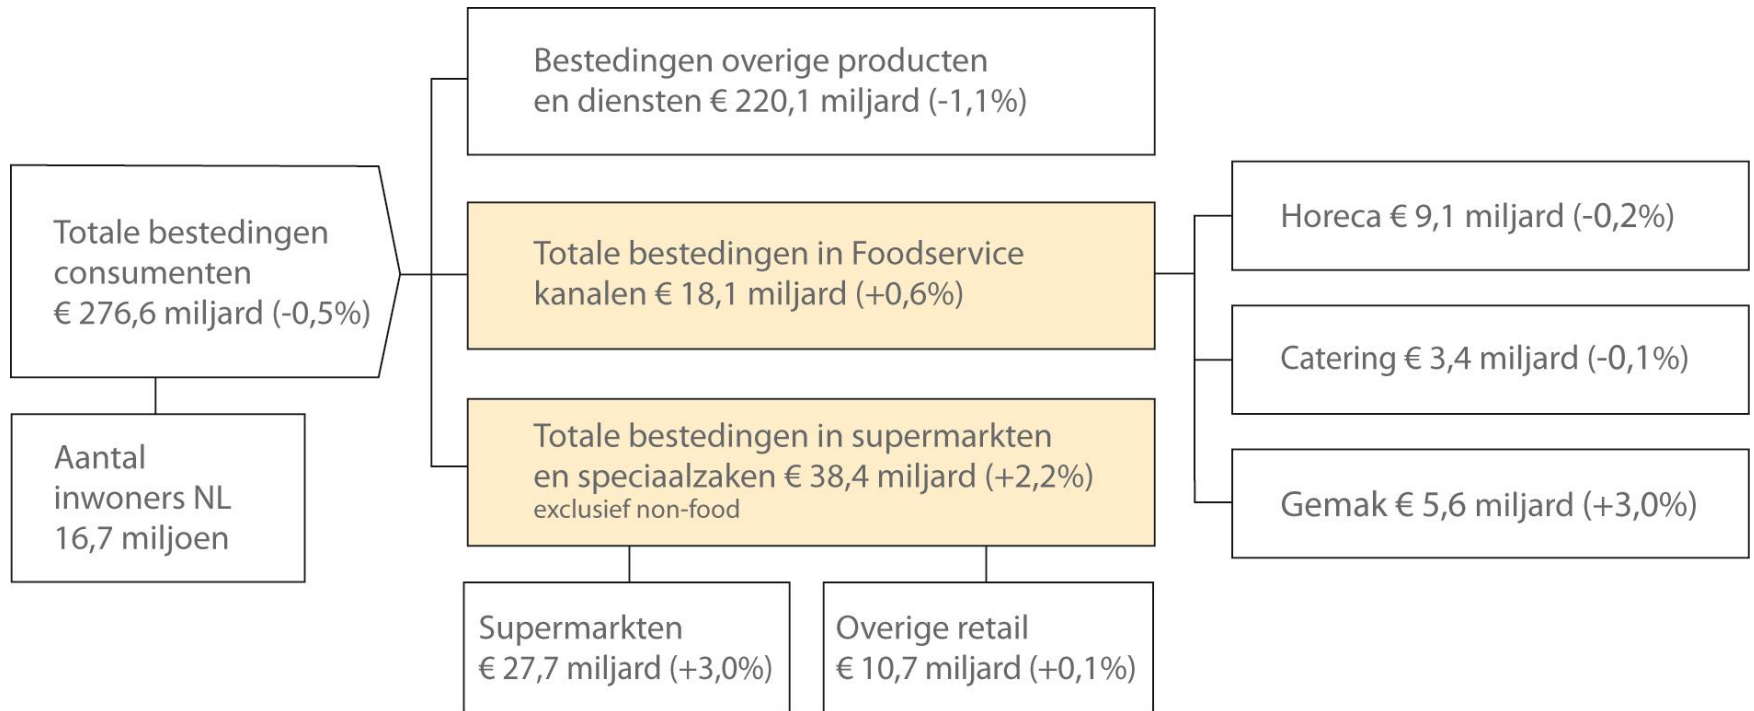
Totale bestedingen consumenten € 276,6 miljard (-0,5%)

Aantal inwoners NL 16,7 miljoen

Bestedingen overige producten en diensten € 220,1 miljard (-1,1%)

Totale bestedingen in Foodservice kanalen € 18,1 miljard (+0,6%)

Totale bestedingen in supermarkten en speciaalzaken € 38,4 miljard (+2,2%)
exclusief non-food

Supermarkten € 27,7 miljard (+3,0%)

Overige retail € 10,7 miljard (+0,1%)

Horeca € 9,1 miljard (-0,2%)

Catering € 3,4 miljard (-0,1%)

Gemak € 5,6 miljard (+3,0%)